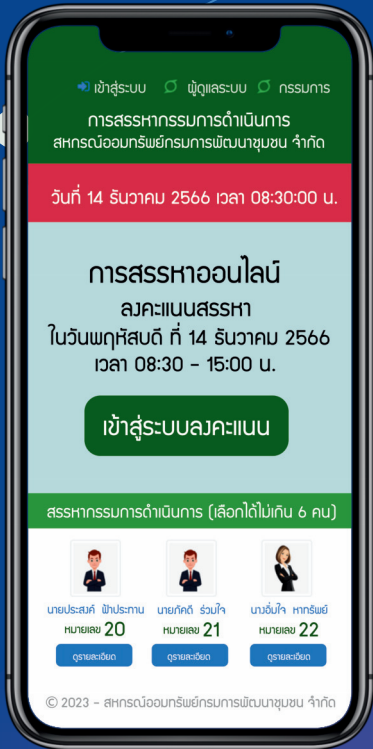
เข้าสู่ระบบ ผู้ดูแลระบบ กรรมการ

การสรรหากรรมการดำเนินการ
สหกรณ์ออมทรัพย์กรมการพัฒนาชุมชน จำกัด

วันที่ 14 ธันวาคม 2566 เวลา 08:30:00 น.

การสรรหาออนไลน์
ลงคะแนนสรรหา
ในวันพฤหัสบดี ที่ 14 ธันวาคม 2566
เวลา 08:30 - 15:00 น.

เข้าสู่ระบบลงคะแนน

สรรหากรรมการดำเนินการ (เลือกได้ไม่เกิน 6 คน)

นายประสงค์ ฟ้าประทาน
หมายเลข 20
ดูรายละเอียด

นายภักดี ร่วมใจ
หมายเลข 21
ดูรายละเอียด

นางอิ่มใจ หาทรัพย์
หมายเลข 22
ดูรายละเอียด

© 2023 - สหกรณ์ออมทรัพย์กรมการพัฒนาชุมชน จำกัด